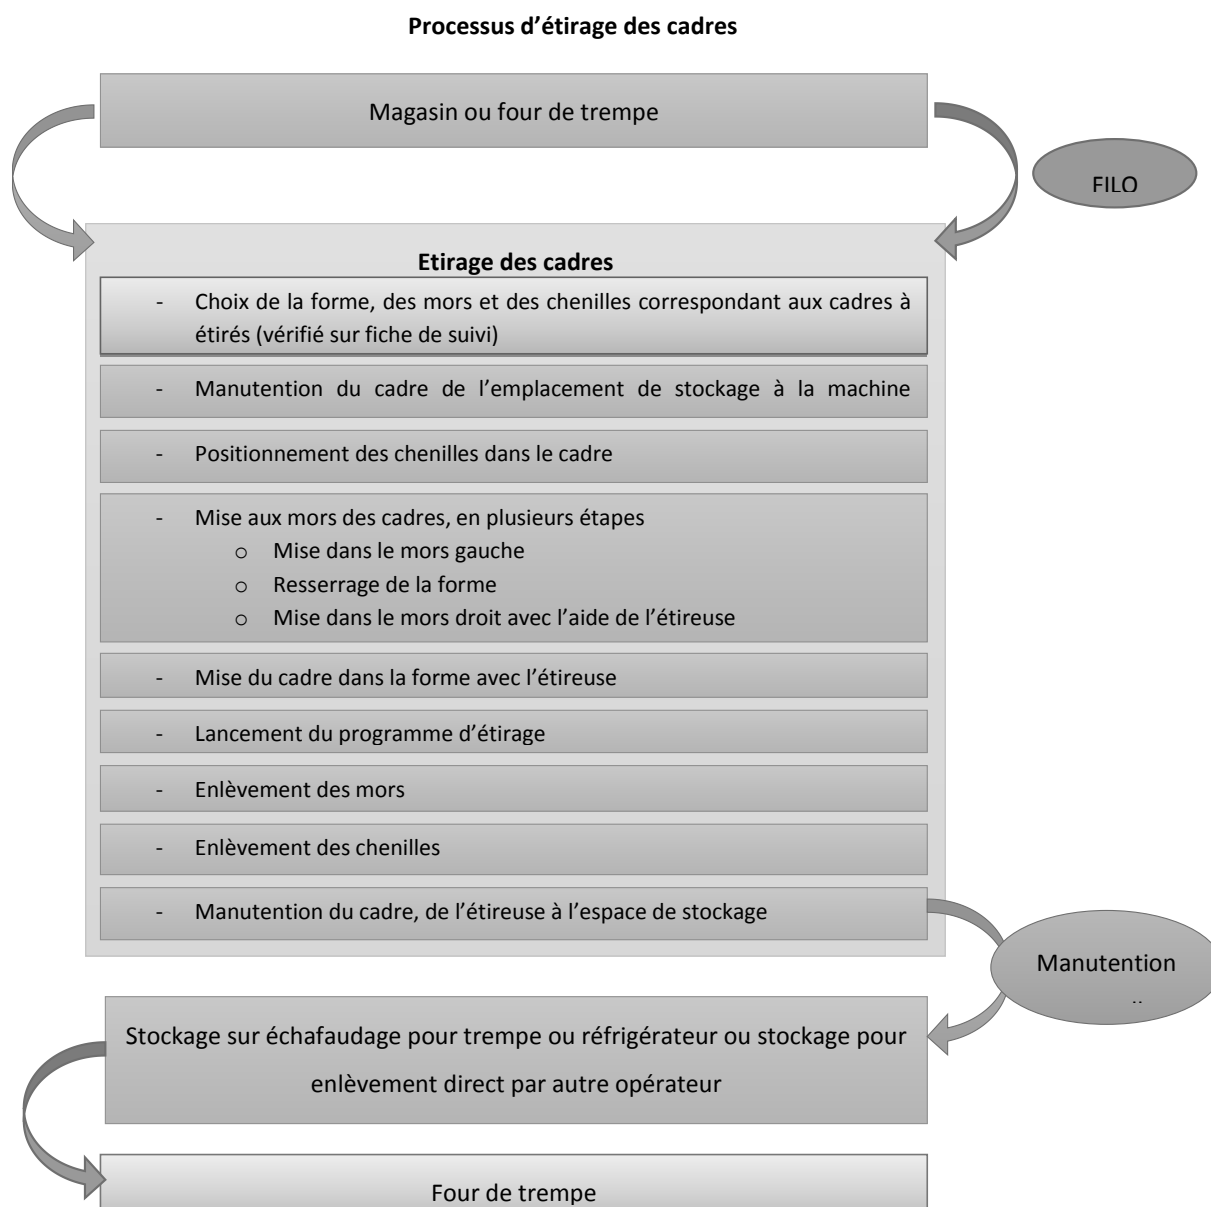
**Processus d'étirage des cadres**

Magasin ou four de trempe

FILO

**Etirage des cadres**

- Choix de la forme, des mors et des chenilles correspondant aux cadres à étirés (vérifié sur fiche de suivi)

- Manutention du cadre de l'emplacement de stockage à la machine

- Positionnement des chenilles dans le cadre

- Mise aux mors des cadres, en plusieurs étapes
  - o Mise dans le mors gauche
  - o Resserrage de la forme
  - o Mise dans le mors droit avec l'aide de l'étireuse

- Mise du cadre dans la forme avec l'étireuse

- Lancement du programme d'étirage

- Enlèvement des mors

- Enlèvement des chenilles

- Manutention du cadre, de l'étireuse à l'espace de stockage

Manutention

..

Stockage sur échafaudage pour trempe ou réfrigérateur ou stockage pour enlèvement direct par autre opérateur

Four de trempe